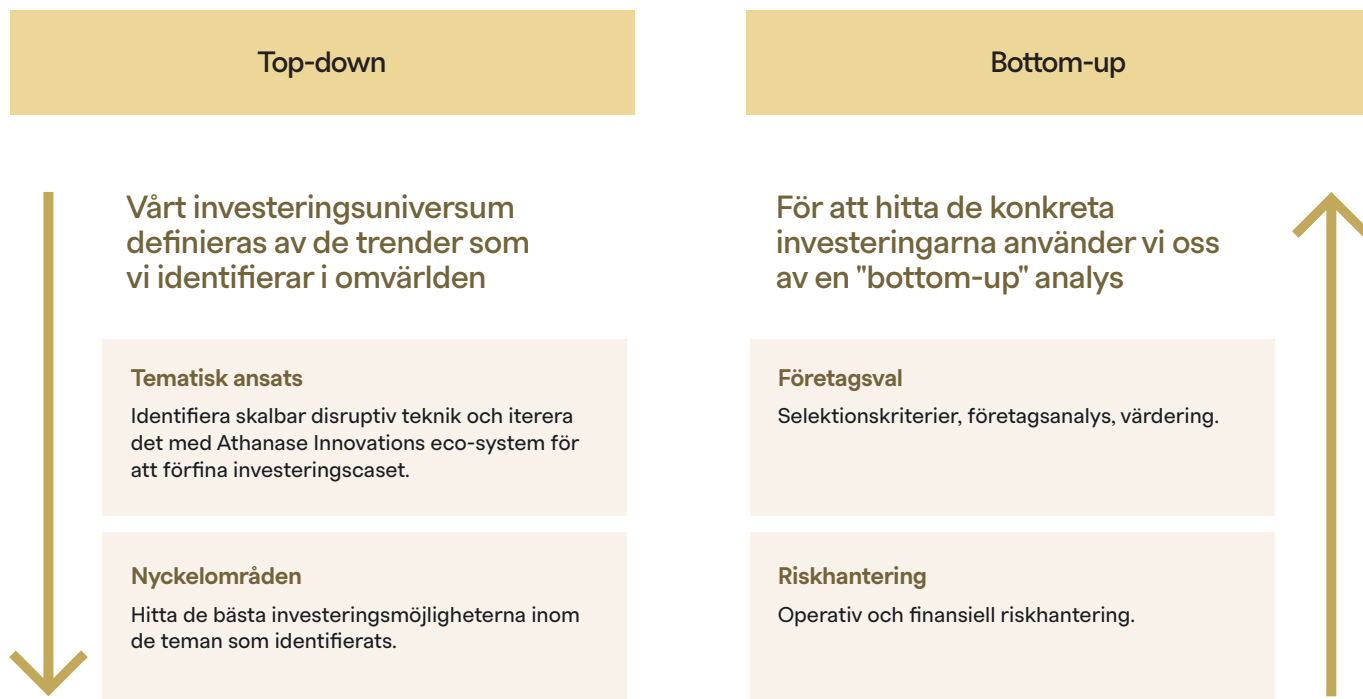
Top-down

Vårt investeringsuniversum definieras av de trender som vi identifierar i omvärlden

Tematisk ansats

Identifiera skalbar disruptiv teknik och iterera det med Athanase Innovations eco-system för att förfina investeringscaset.

Nyckelområden

Hitta de bästa investeringsmöjligheterna inom de teman som identifierats.

Bottom-up

För att hitta de konkreta investeringarna använder vi oss av en "bottom-up" analys

Företagsval

Selektionskriterier, företagsanalys, värdering.

Riskhantering

Operativ och finansiell riskhantering.